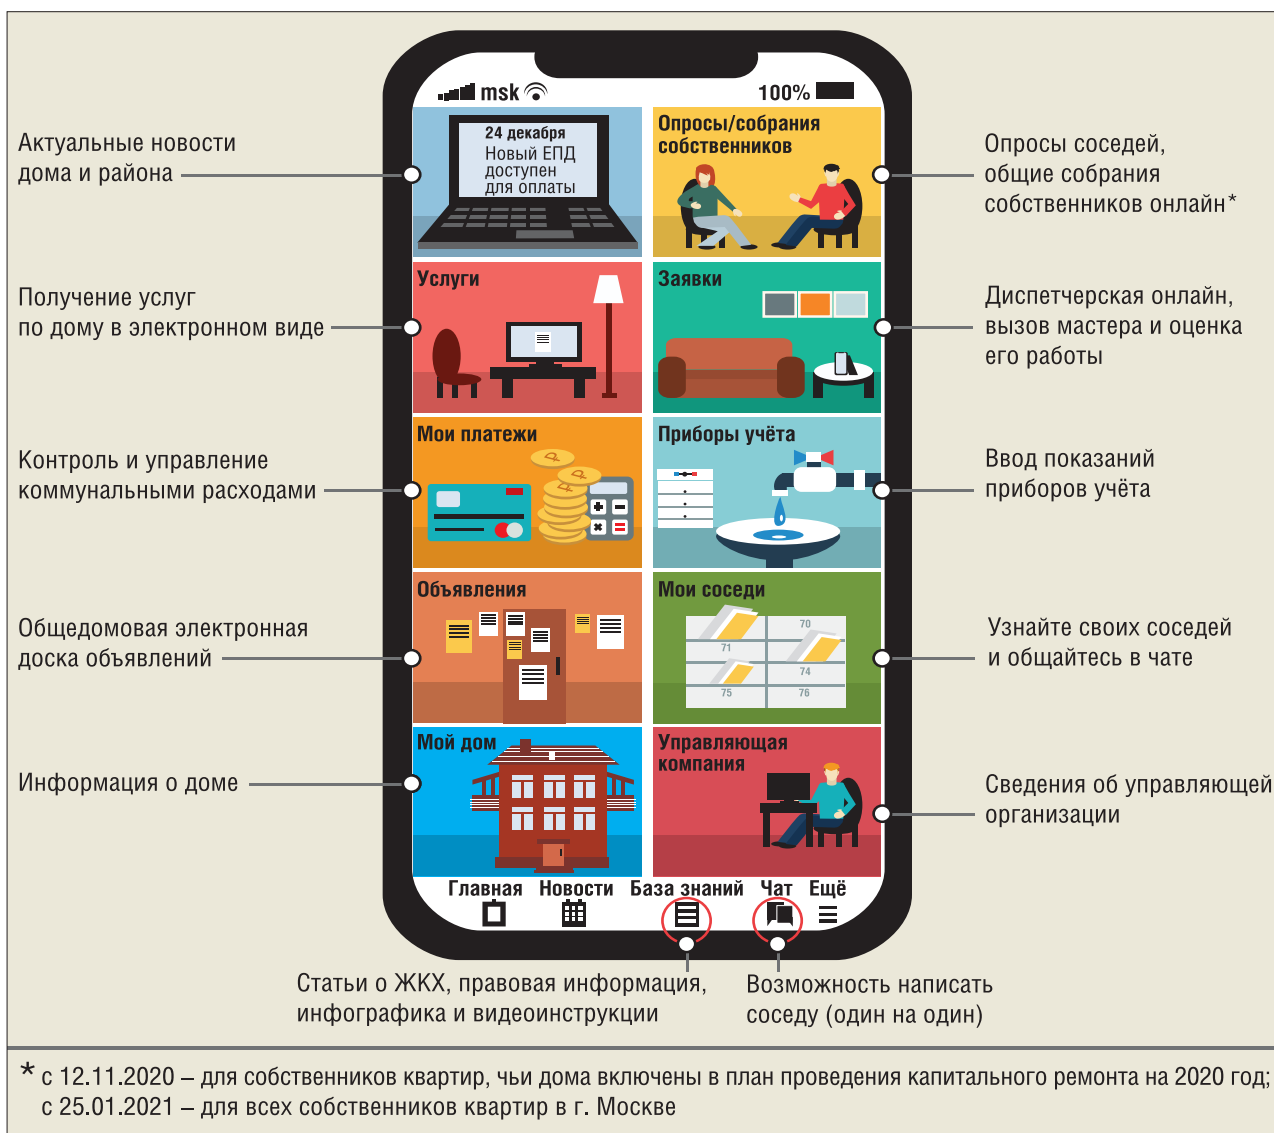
msk 100%

24 декабря
Новый ЕПД доступен для оплаты

Опросы/собрания собственников

Услуги

Заявки

Мои платежи

Приборы учёта

Объявления

Мои соседи

70
71
74
75
76

Мой дом

Управляющая компания

Главная Новости База знаний Чат Ещё

Актуальные новости дома и района

Получение услуг по дому в электронном виде

Контроль и управление коммунальными расходами

Общедомовая электронная доска объявлений

Информация о доме

Опросы соседей, общие собрания собственников онлайн*

Диспетчерская онлайн, вызов мастера и оценка его работы

Ввод показаний приборов учёта

Узнайте своих соседей и общайтесь в чате

Сведения об управляющей организации

Статьи о ЖКХ, правовая информация, инфографика и видеоинструкции

Возможность написать соседу (один на один)

* с 12.11.2020 – для собственников квартир, чьи дома включены в план проведения капитального ремонта на 2020 год; с 25.01.2021 – для всех собственников квартир в г. Москве